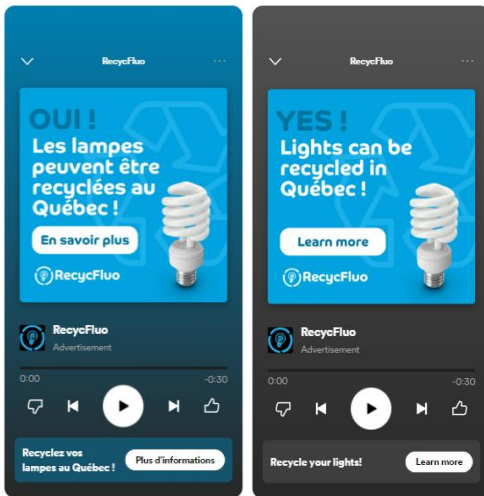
RecycFluo

OUI !
Les lampes peuvent être recyclées au Québec !

En savoir plus

RecycFluo

RecycFluo
Advertisement

0:00
-0:30

Recyclez vos lampes au Québec !

Plus d'informations

RecycFluo

YES !
Lights can be recycled in Québec !

Learn more

RecycFluo

RecycFluo
Advertisement

0:00
-0:30

Recycle your lights!

Learn more